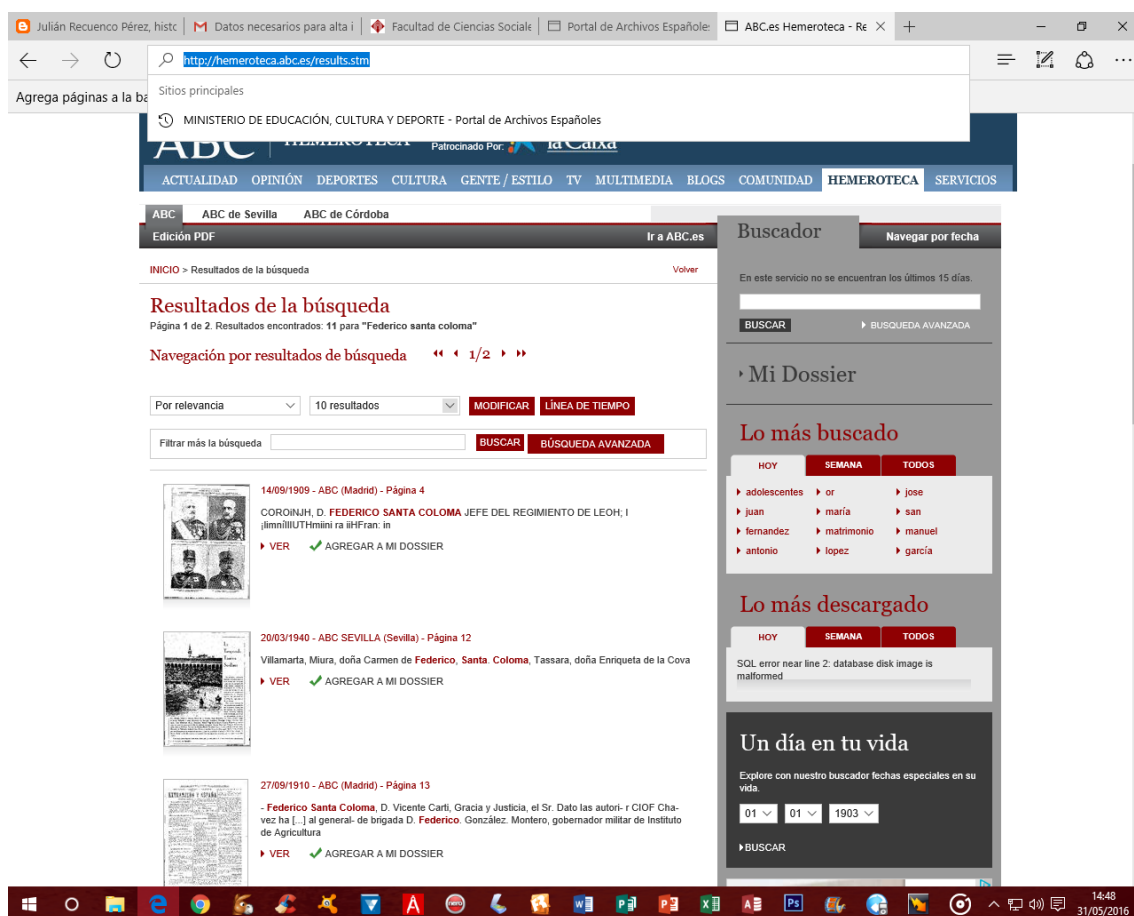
Julián Recuenco Pérez, histc | Datos necesarios para alta i | Facultad de Ciencias Sociale | Portal de Archivos Españole | ABC.es Hemeroteca - Re

http://hemeroteca.abc.es/results.stm

Sitios principales

MINISTERIO DE EDUCACIÓN, CULTURA Y DEPORTE - Portal de Archivos Españoles

Agrega páginas a la ba

ABC | HEMEROTECA Patrocinado Por: la Caixa

ACTUALIDAD OPINIÓN DEPORTES CULTURA GENTE / ESTILO TV MULTIMEDIA BLOGS COMUNIDAD HEMEROTECA SERVICIOS

ABC ABC de Sevilla ABC de Córdoba

Edición PDF Ir a ABC.es

INICIO > Resultados de la búsqueda Volver

Resultados de la búsqueda

Página 1 de 2. Resultados encontrados: 11 para "Federico santa coloma"

Navegación por resultados de búsqueda 1/2

Por relevancia 10 resultados MODIFICAR LÍNEA DE TIEMPO

Filtrar más la búsqueda BUSCAR BÚSQUEDA AVANZADA

14/09/1909 - ABC (Madrid) - Página 4

COROINJH, D. FEDERICO SANTA COLOMA JEFE DEL REGIMIENTO DE LEOH; I ¡limníIIIUTHmiini ra iiHFran: in

VER AGREGAR A MI DOSSIER

20/03/1940 - ABC SEVILLA (Sevilla) - Página 12

Villamarta, Miura, doña Carmen de Federico, Santa. Coloma, Tassara, doña Enriqueta de la Cova

VER AGREGAR A MI DOSSIER

27/09/1910 - ABC (Madrid) - Página 13

- Federico Santa Coloma, D. Vicente Carti, Gracia y Justicia, el Sr. Dato las autori- r CIOF Cha- vez ha [...] al general- de brigada D. Federico. González. Montero, gobernador militar de Instituto de Agricultura

VER AGREGAR A MI DOSSIER

Buscador Navegar por fecha

En este servicio no se encuentran los últimos 15 días.

BUSCAR BUSQUEDA AVANZADA

Mi Dossier

Lo más buscado

HOY SEMANA TODOS

adolescentes or jose
juan maría san
fernandez matrimonio manuel
antonio lopez garcía

Lo más descargado

HOY SEMANA TODOS

SQL error near line 2: database disk image is malformed

Un día en tu vida

Explore con nuestro buscador fechas especiales en su vida.

01 01 1903

BUSCAR

14:48
31/05/2016